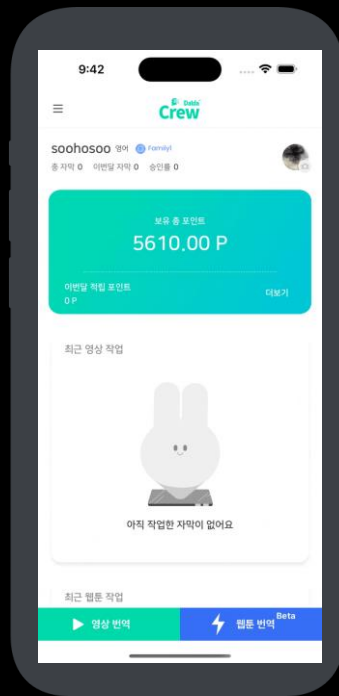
9:42

Dable Crew

soohosoo 영어 Family!

총 자막 0 이번달 자막 0 승인률 0

보유 총 포인트

5610.00 P

이번달 적립 포인트

0 P

더보기

최근 영상 작업

아직 작업한 자막이 없어요

최근 웹툰 작업

영상 번역

웹툰 번역 Beta